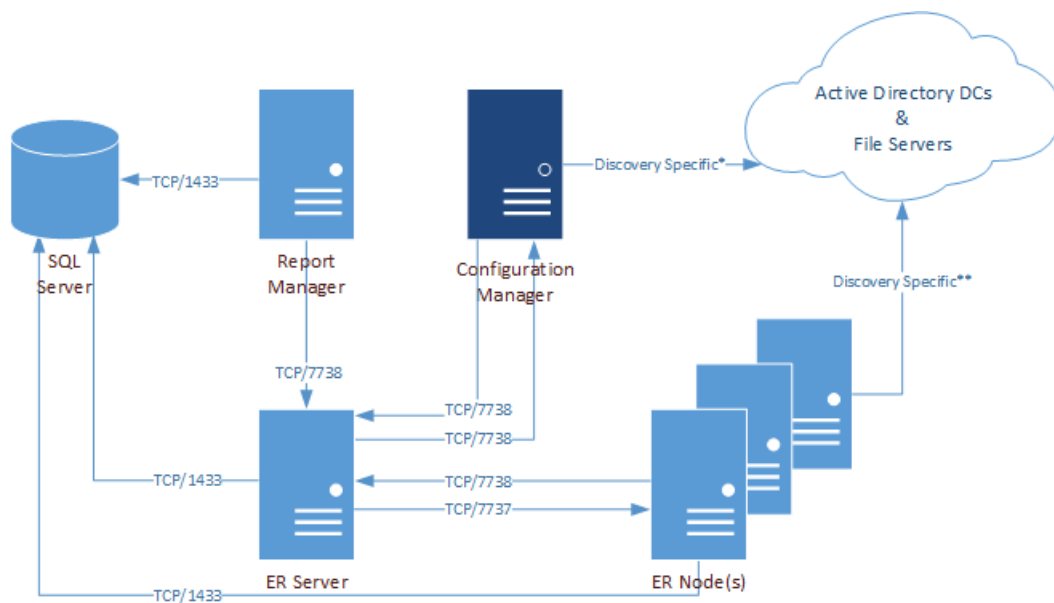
Active Directory DCs
&
File Servers

SQL Server

TCP/1433

Report Manager

Configuration Manager

Discovery Specific*

Discovery Specific**

TCP/7738

TCP/7738

TCP/7738

TCP/1433

TCP/7738

TCP/7737

ER Server

ER Node(s)

TCP/1433